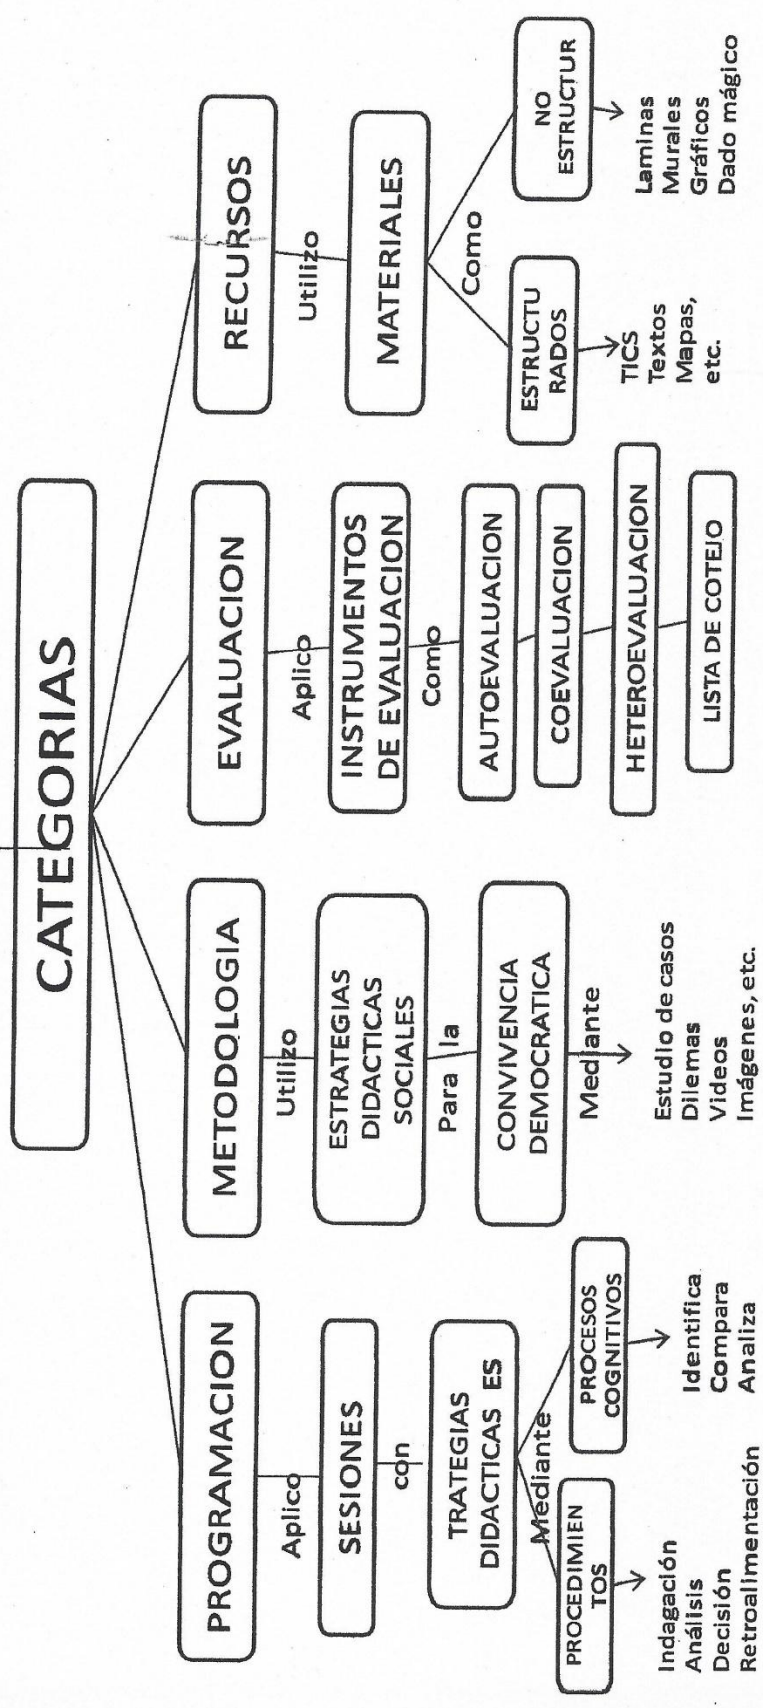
CATEGORIAS

PROGRAMACION

Aplico

SESIONES

con

TRATEGIAS DIDACTICAS ES

Mediante

PROCEDIMIENTOS

Indagación
Análisis
Decisión
Retroalimentación

PROCESOS COGNITIVOS

Identifica
Compara
Analiza

METODOLOGIA

Utilizo

ESTRATEGIAS DIDACTICAS SOCIALES

Para la

CONVIVENCIA DEMOCRATICA

Mediante

Estudio de casos
Dilemas
Videos
Imágenes, etc.

EVALUACION

Aplico

INSTRUMENTOS DE EVALUACION

Como

AUTOEVALUACION

COEVALUACION

HETEROEVALUACION

LISTA DE COTEJO

RECURSOS

Utilizo

MATERIALES

Como

ESTRUCTURADOS

TICS
Textos
Mapas,
etc.

NO ESTRUCTUR

Laminas
Murales
Gráficos
Dado mágico